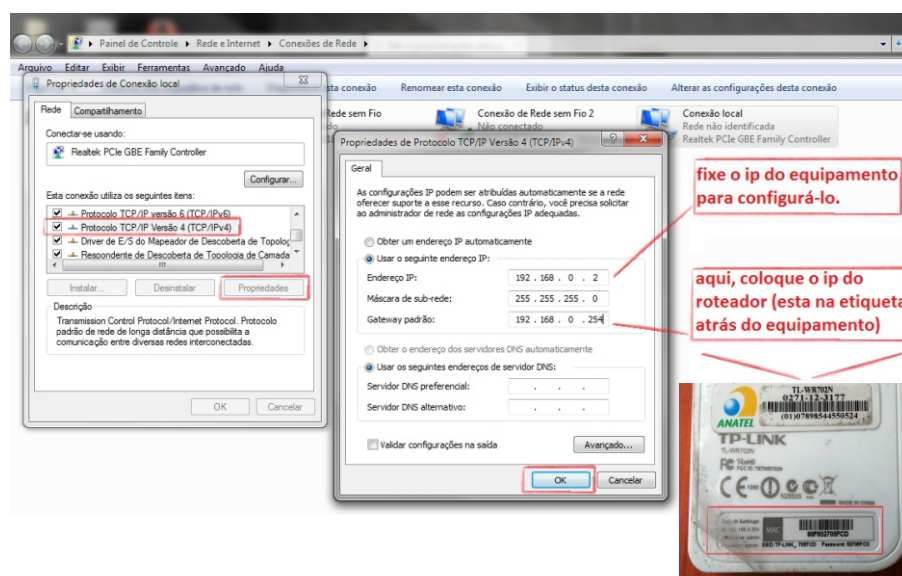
Painel de Controle ▸ Rede e Internet ▸ Conexões de Rede ▸

Arquivo Editar Exibir Ferramentas Avançado Ajuda

sta conexão Renomear esta conexão Exibir o status desta conexão Alterar as configurações desta conexão

Rede sem Fio

Conexão de Rede sem Fio 2
Não conectado

Conexão local
Rede não identificada
Realtek PCIe GBE Family Controller

Propriedades de Conexão local

Rede Compartilhamento

Conectar-se usando:

Realtek PCIe GBE Family Controller

Configurar...

Esta conexão utiliza os seguintes itens:

Protocolo TCP/IP versão 6 (TCP/IPv6)
Protocolo TCP/IP Versão 4 (TCP/IPv4)
Driver de E/S do Mapeador de Descoberta de Topolog
Respondente de Descoberta de Topologia de Camada

Instalar... Desinstalar Propriedades

Descrição
Transmission Control Protocol/Internet Protocol. Protocolo padrão de rede de longa distância que possibilita a comunicação entre diversas redes interconectadas.

OK Cancelar

Propriedades de Protocolo TCP/IP Versão 4 (TCP/IPv4)

Geral

As configurações IP podem ser atribuídas automaticamente se a rede oferecer suporte a esse recurso. Caso contrário, você precisa solicitar ao administrador de rede as configurações IP adequadas.

Obter um endereço IP automaticamente
Usar o seguinte endereço IP:
Endereço IP: 192 . 168 . 0 . 2
Máscara de sub-rede: 255 . 255 . 255 . 0
Gateway padrão: 192 . 168 . 0 . 254

Obter o endereço dos servidores DNS automaticamente
Usar os seguintes endereços de servidor DNS:
Servidor DNS preferencial: . . .
Servidor DNS alternativo: . . .

Validar configurações na saída

Avançado...

OK Cancelar

fixe o ip do equipamento, para configurá-lo.

aqui, coloque o ip do roteador (esta na etiqueta atrás do equipamento)

TL-WR702N
0271-12-3177
(01)07898544550524
ANATEL
TP-LINK
TL-WR702N
MADE IN CHINA
MAC
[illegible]